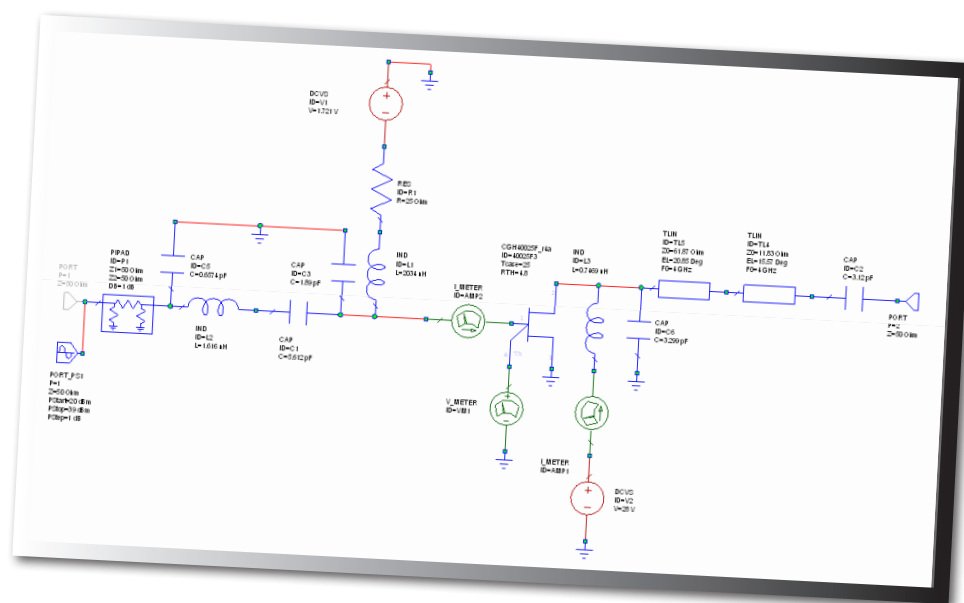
DCVS
ID=V1
V=1.721 V

RES
ID=R1
R=25 Ohm

IND
ID=L1
L=2034 nH

CAP
ID=C6
C=0.6574 pF

CAP
ID=C3
C=1.59 pF

PIPAD
ID=P1
Z1=50 Ohm
Z2=50 Ohm
DB=1 dB

PORT
P=1
Z=50 Ohm

IND
ID=L2
L=1.616 nH

CAP
ID=C1
C=5.612 pF

I_METER
ID=AMP2

CGH40025F_r6a
ID=40025F3
Tcase=25
RTH=4.8

IND
ID=L3
L=0.7469 nH

TLIN
ID=TL5
Z0=61.57 Ohm
EL=20.85 Deg
F0=4 GHz

TLIN
ID=TL4
Z0=11.63 Ohm
EL=15.57 Deg
F0=4 GHz

CAP
ID=C2
C=3.12 pF

PORT
P=2
Z=50 Ohm

CAP
ID=C6
C=3.299 pF

PORT_PS1
P=1
Z=50 Ohm
PStart=20 dBm
PStop=39 dBm
PStep=1 dB

V_METER
ID=VM1

I_METER
ID=AMP1

DCVS
ID=V2
V=28 V